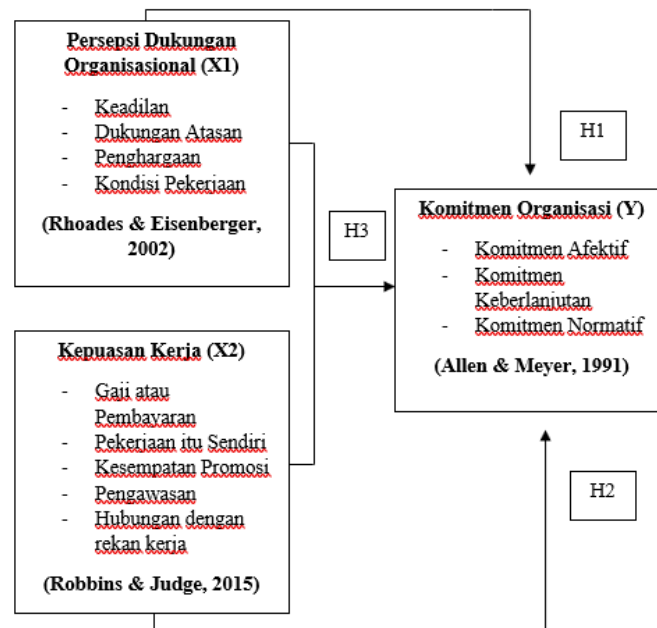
**Persepsi Dukungan Organisasional (X1)**

- Keadilan
- Dukungan Atasan
- Penghargaan
- Kondisi Pekerjaan

**(Rhoades & Eisenberger, 2002)**

H1

H3

**Komitmen Organisasi (Y)**

- Komitmen Afektif
- Komitmen Keberlanjutan
- Komitmen Normatif

**(Allen & Meyer, 1991)**

**Kepuasan Kerja (X2)**

- Gaji atau Pembayaran
- Pekerjaan itu Sendiri
- Kesempatan Promosi
- Pengawasan
- Hubungan dengan rekan kerja

**(Robbins & Judge, 2015)**

H2